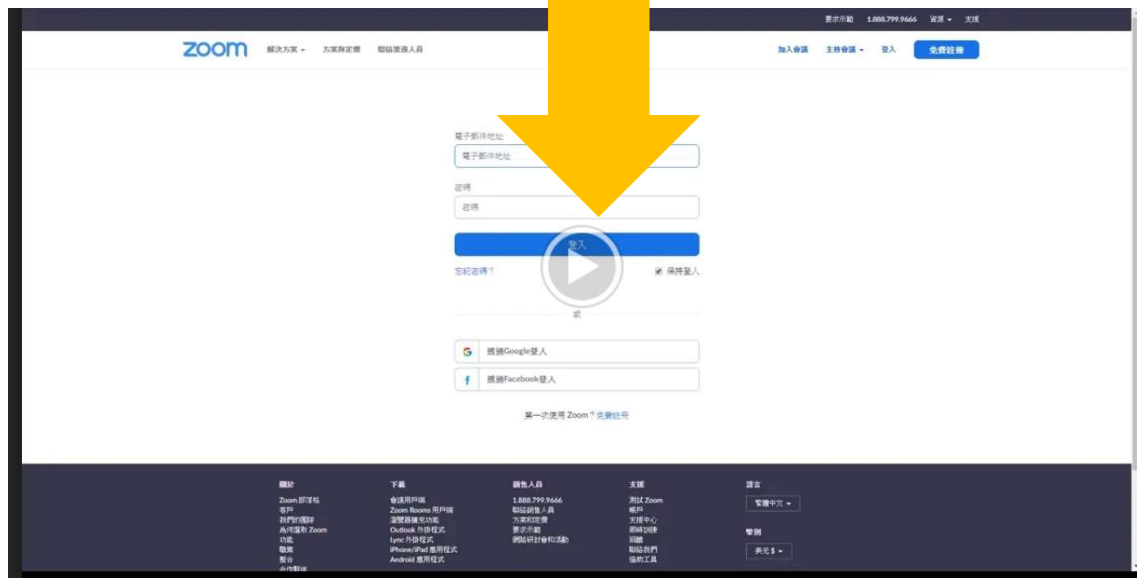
要求示範 1.888.799.9666 資源 ▾ 支援

zoom 解決方案 ▾ 方案與定價 聯絡業務人員

加入會議 主持會議 ▾ 登入 免費註冊

電子郵件地址

電子郵件地址

密碼

密碼

登入

忘記密碼？ 保持登入

或

透過Google登入

透過Facebook登入

第一次使用 Zoom？免費註冊

關於
Zoom 部落格
客戶
我們的團隊
為何選取 Zoom
功能
職業
整合
合作夥伴

下載
會議用戶端
Zoom Rooms 用戶端
瀏覽器擴充功能
Outlook 外掛程式
Lync 外掛程式
iPhone/iPad 應用程式
Android 應用程式

銷售人員
1.888.799.9666
聯絡銷售人員
方案和定價
要求示範
網路研討會和活動

支援
測試 Zoom
帳戶
支援中心
即時訓練
回饋
聯絡我們
協助工具

語言
繁體中文 ▾

幣別
美元 $ ▾